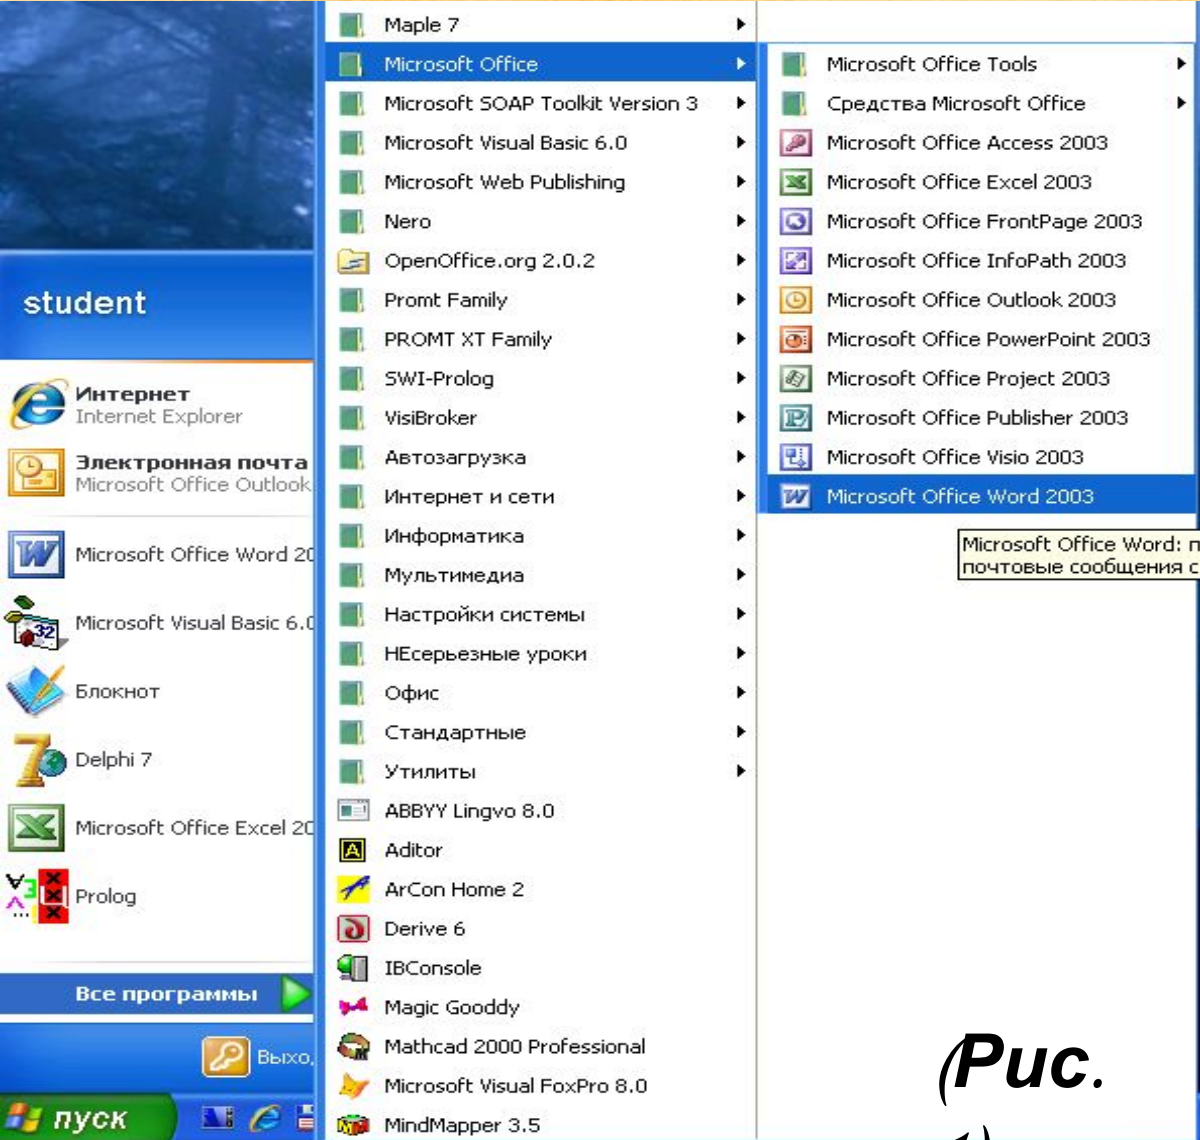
student

Интернет
Internet Explorer

Электронная почта
Microsoft Office Outlook

Microsoft Office Word 20

Microsoft Visual Basic 6.0

Блокнот

Delphi 7

Microsoft Office Excel 20

Prolog

Все программы

Выхо

пуск

Maple 7
Microsoft Office
Microsoft SOAP Toolkit Version 3
Microsoft Visual Basic 6.0
Microsoft Web Publishing
Nero
OpenOffice.org 2.0.2
Promt Family
PROMT XT Family
SWI-Prolog
VisiBroker
Автозагрузка
Интернет и сети
Информатика
Мультимедиа
Настройки системы
НЕсерьезные уроки
Офис
Стандартные
Утилиты
ABBYY Lingvo 8.0
Aditor
ArCon Home 2
Derive 6
IBConsole
Magic Gooddy
Mathcad 2000 Professional
Microsoft Visual FoxPro 8.0
MindMapper 3.5

Microsoft Office Tools
Средства Microsoft Office
Microsoft Office Access 2003
Microsoft Office Excel 2003
Microsoft Office FrontPage 2003
Microsoft Office InfoPath 2003
Microsoft Office Outlook 2003
Microsoft Office PowerPoint 2003
Microsoft Office Project 2003
Microsoft Office Publisher 2003
Microsoft Office Visio 2003
Microsoft Office Word 2003

Microsoft Office Word: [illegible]
почтовые сообщения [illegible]

(Рис.
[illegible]